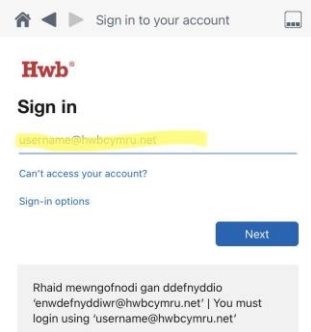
Sign in to your account

Hwb®

Sign in

username@hwbcymru.net

Can't access your account?

Sign-in options

Next

Rhaid mewngofnodi gan ddefnyddio 'enwdefnyddiwr@hwbcymru.net' | You must login using 'username@hwbcymru.net'